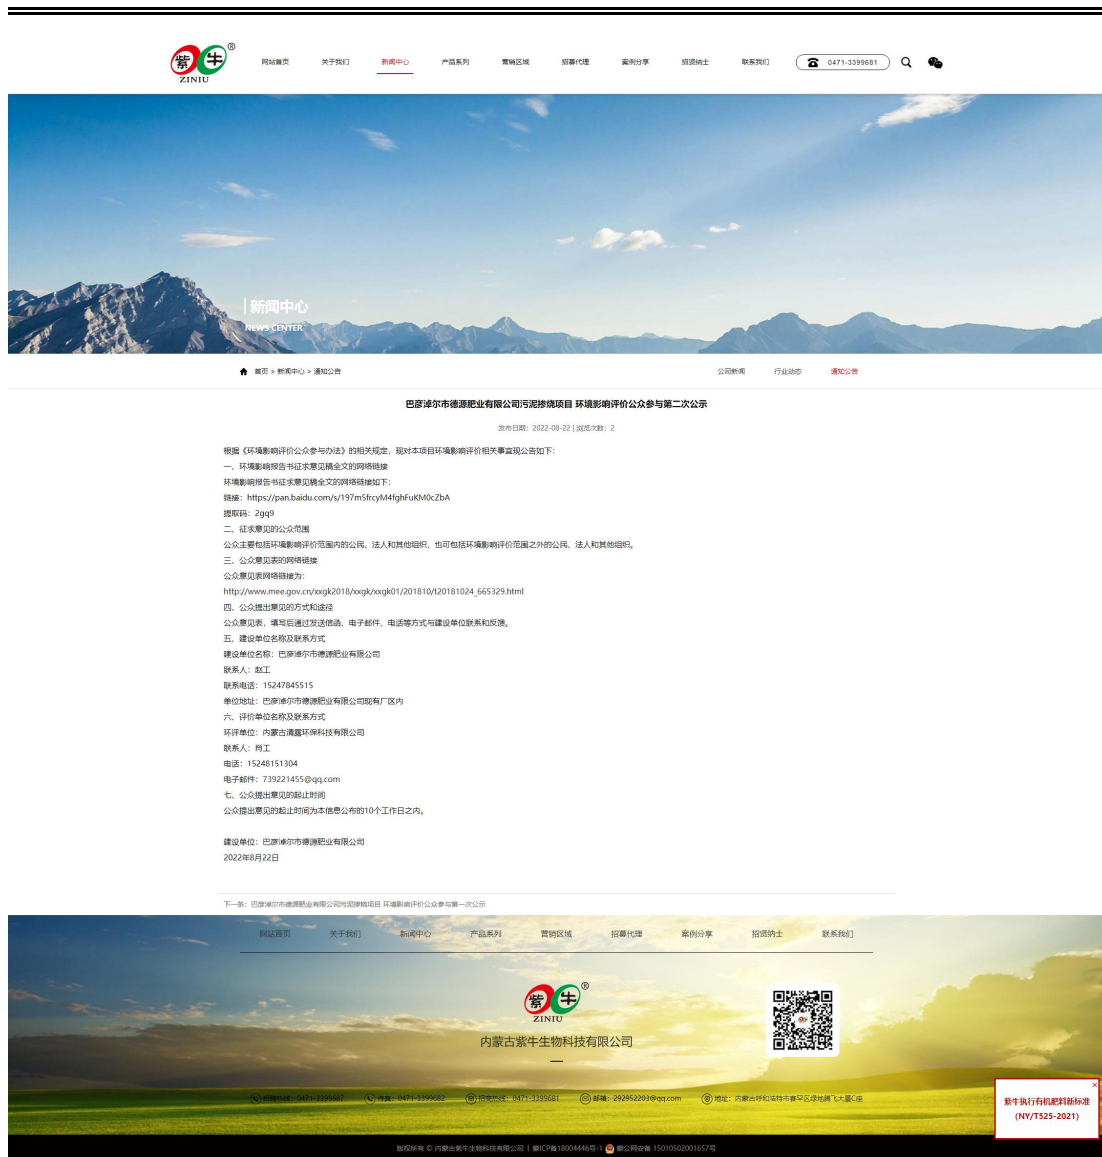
紫 牛 ®
ZINIU

网站首页 关于我们 新闻中心 产品系列 营销区域 招募代理 案例分享 招贤纳士 联系我们 0471-3399681

新闻中心
NEWS CENTER

首页 > 新闻中心 > 通知公告

公司新闻 行业动态 通知公告

巴彦淖尔市德源肥业有限公司污泥掺烧项目 环境影响评价公众参与第二次公示

发布日期：2022-08-22 | 浏览次数：2

根据《环境影响评价公众参与办法》的相关规定，现对本项目环境影响评价相关事宜现公告如下：
一、环境影响报告书征求意见稿全文的网络链接
环境影响报告书征求意见稿全文的网络链接如下：
链接：https://pan.baidu.com/s/197m5frcyM4fghFuKM0cZbA
提取码：2gq9
二、征求意见的公众范围
公众主要包括环境影响评价范围内的公民、法人和其他组织，也可包括环境影响评价范围之外的公民、法人和其他组织。
三、公众意见表的网络链接
公众意见表网络链接为：
http://www.mee.gov.cn/xxgk2018/xxgk/xxgk01/201810/t20181024_665329.html
四、公众提出意见的方式和途径
公众意见表，填写后通过发送信函、电子邮件、电话等方式与建设单位联系和反馈。
五、建设单位名称及联系方式
建设单位名称：巴彦淖尔市德源肥业有限公司
联系人：赵工
联系电话：15247845515
单位地址：巴彦淖尔市德源肥业有限公司现有厂区内
六、评价单位名称及联系方式
环评单位：内蒙古清露环保科技有限公司
联系人：肖工
电话：15248151304
电子邮件：739221455@qq.com
七、公众提出意见的起止时间
公众提出意见的起止时间为本信息公布的10个工作日之内。

建设单位：巴彦淖尔市德源肥业有限公司
2022年8月22日

下一条：巴彦淖尔市德源肥业有限公司污泥掺烧项目 环境影响评价公众参与第一次公示

网站首页 关于我们 新闻中心 产品系列 营销区域 招募代理 案例分享 招贤纳士 联系我们

紫 牛 ®
ZINIU
内蒙古紫牛生物科技有限公司

招商热线：0471-3399687 传真：0471-3399682 招商热线：0471-3399681 邮箱：292952203@qq.com 地址：内蒙古呼和浩特市赛罕区绿地腾飞大厦C座

紫牛执行有机肥料新标准 (NY/T525-2021)

版权所有 © 内蒙古紫牛生物科技有限公司 | 蒙ICP备18004446号-1 蒙公网安备 15010502001657号